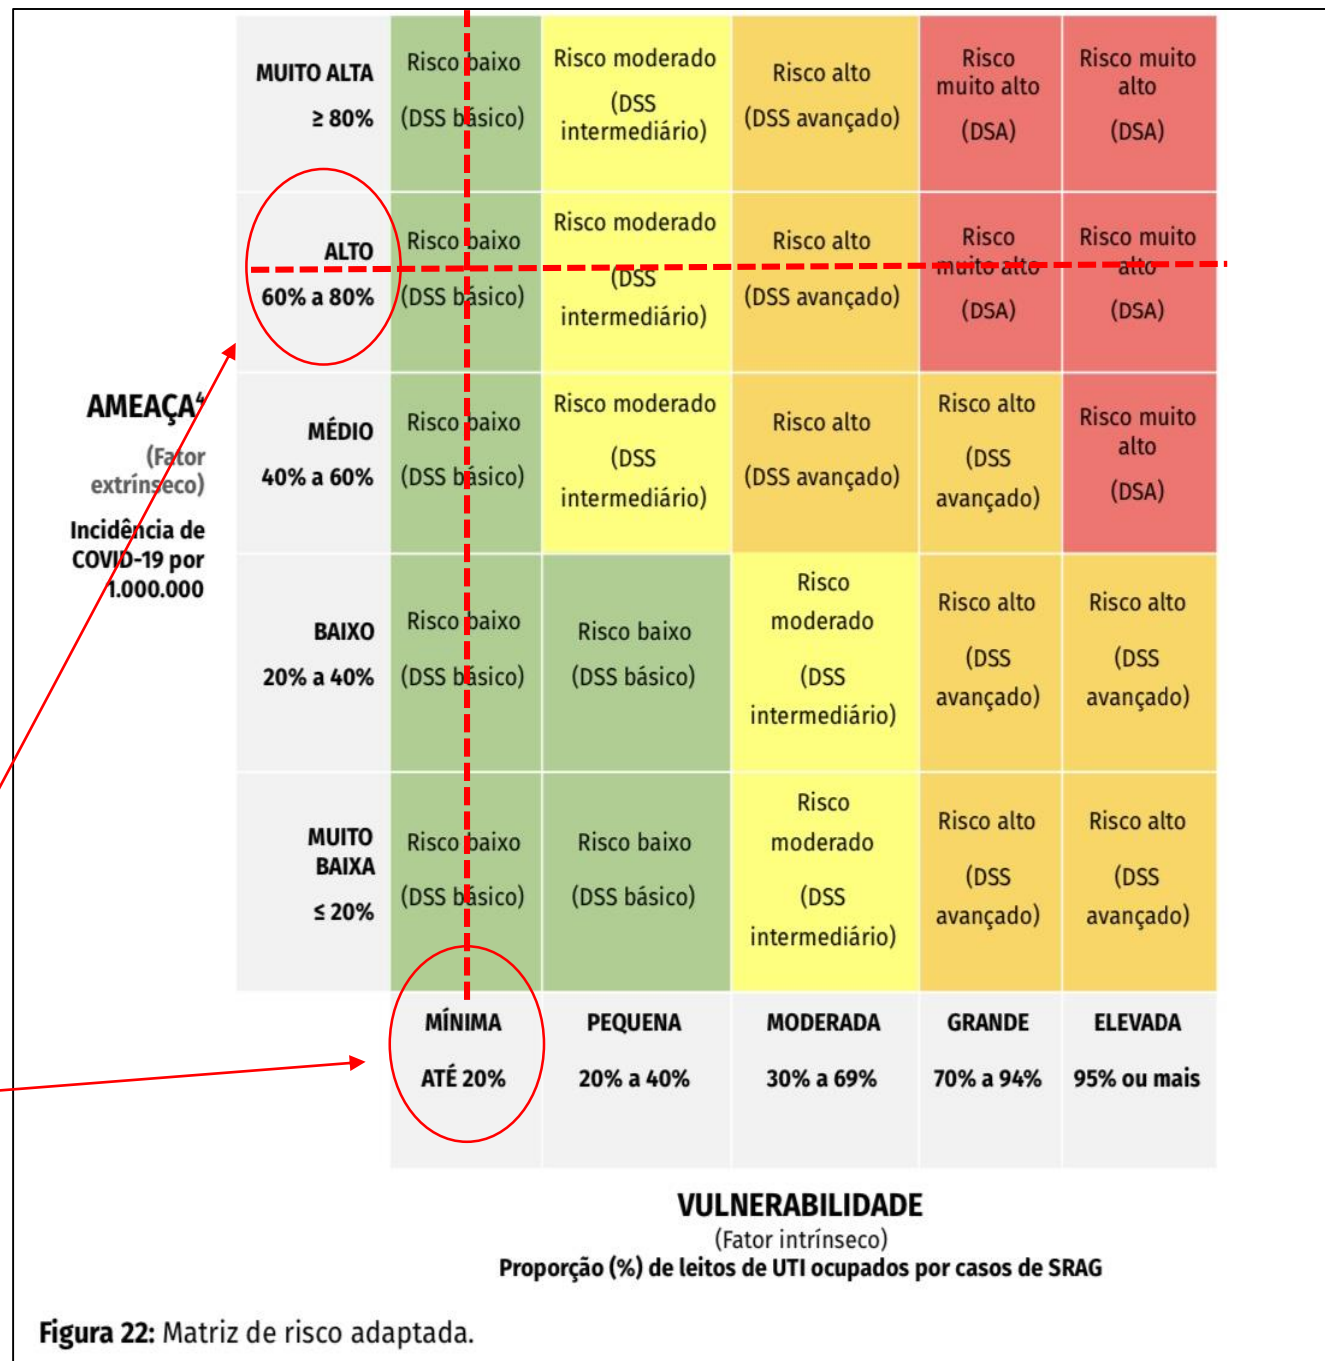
AMEAÇA⁴
(Fator extrínseco)
Incidência de COVID-19 por 1.000.000

| | | | | | |
|---|---|---|---|---|---|
| MUITO ALTA ≥ 80% | Risco baixo (DSS básico) | Risco moderado (DSS intermediário) | Risco alto (DSS avançado) | Risco muito alto (DSA) | Risco muito alto (DSA) |
| ALTO 60% a 80% | Risco baixo (DSS básico) | Risco moderado (DSS intermediário) | Risco alto (DSS avançado) | Risco muito alto (DSA) | Risco muito alto (DSA) |
| MÉDIO 40% a 60% | Risco baixo (DSS básico) | Risco moderado (DSS intermediário) | Risco alto (DSS avançado) | Risco alto (DSS avançado) | Risco muito alto (DSA) |
| BAIXO 20% a 40% | Risco baixo (DSS básico) | Risco baixo (DSS básico) | Risco moderado (DSS intermediário) | Risco alto (DSS avançado) | Risco alto (DSS avançado) |
| MUITO BAIXA ≤ 20% | Risco baixo (DSS básico) | Risco baixo (DSS básico) | Risco moderado (DSS intermediário) | Risco alto (DSS avançado) | Risco alto (DSS avançado) |
| | MÍNIMA ATÉ 20% | PEQUENA 20% a 40% | MODERADA 30% a 69% | GRANDE 70% a 94% | ELEVADA 95% ou mais |

VULNERABILIDADE
(Fator intrínseco)
Proporção (%) de leitos de UTI ocupados por casos de SRAG

Figura 22: Matriz de risco adaptada.